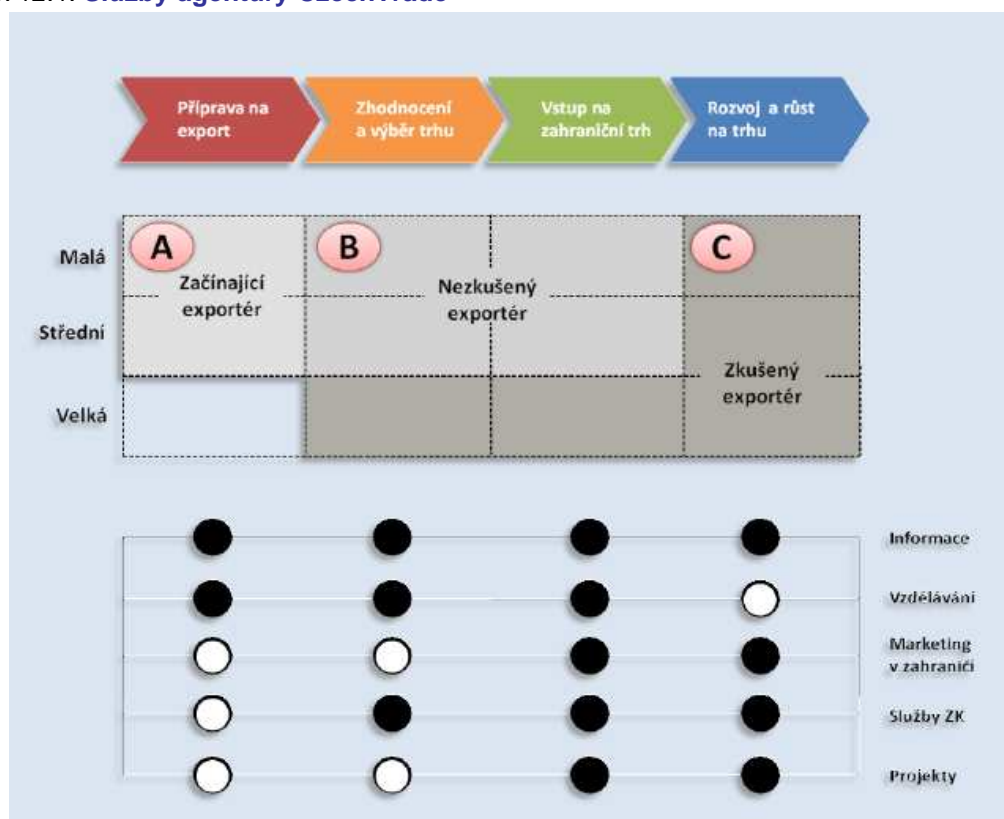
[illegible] Služby agentury CzechTrade

Příprava na export

Zhodnocení a výběr trhu

Vstup na zahraniční trh

Rozvoj a růst na trhu

Malá

Střední

Velká

A

B

C

Začínající exportér

Nezkušený exportér

Zkušený exportér

Informace

Vzdělávání

Marketing v zahraničí

Služby ZK

Projekty